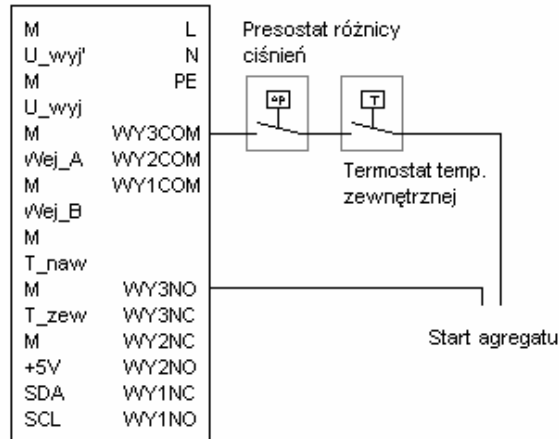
M L
U_wyj' N
M PE
U_wyj
M WY3COM
Wej_A WY2COM
M WY1COM
Wej_B
M
T_naw
M WY3NO
T_zew WY3NC
M WY2NC
+5V WY2NO
SDA WY1NC
SCL WY1NO

Presostat różnicy ciśnień

Δp

T

Termostat temp. zewnętrznej

Start agregatu